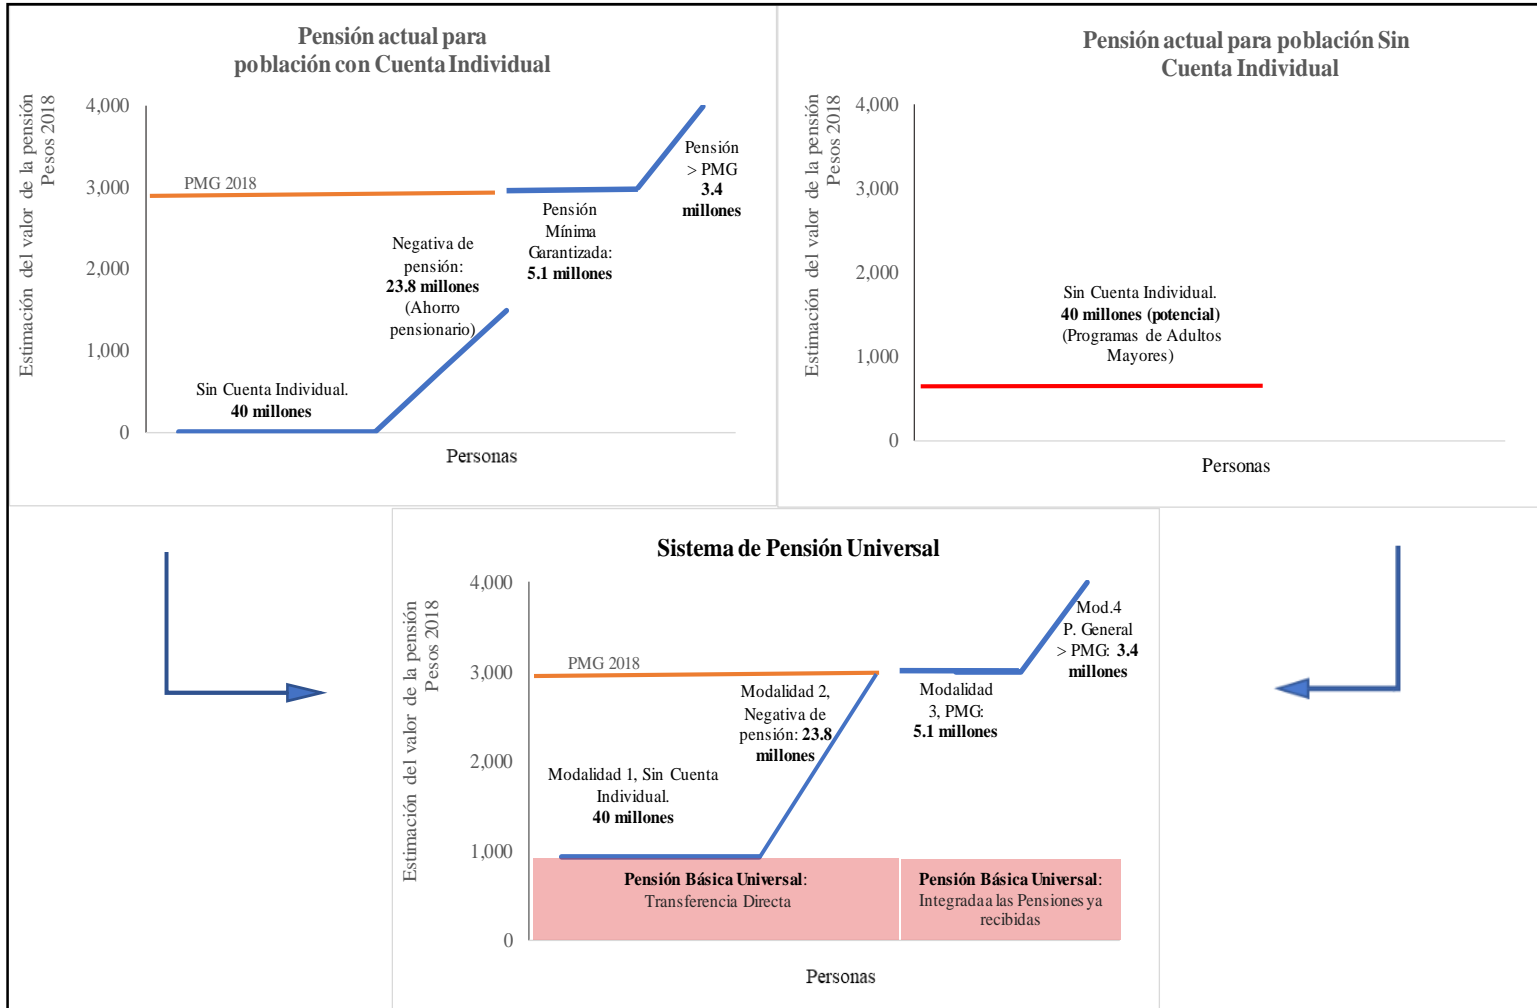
Pensión actual para población con Cuenta Individual

Estimación del valor de la pensión Pesos 2018

4,000
3,000
2,000
1,000
0

PMG 2018

Pensión > PMG 3.4 millones

Pensión Mínima Garantizada: 5.1 millones

Negativa de pensión: 23.8 millones (Ahorro pensionario)

Sin Cuenta Individual. 40 millones

Personas

Pensión actual para población Sin Cuenta Individual

Estimación del valor de la pensión Pesos 2018

4,000
3,000
2,000
1,000
0

Sin Cuenta Individual. 40 millones (potencial) (Programas de Adultos Mayores)

Personas

Sistema de Pensión Universal

Estimación del valor de la pensión Pesos 2018

4,000
3,000
2,000
1,000
0

PMG 2018

Mod.4 P. General > PMG: 3.4 millones

Modalidad 2, Negativa de pensión: 23.8 millones

Modalidad 3, PMG: 5.1 millones

Modalidad 1, Sin Cuenta Individual. 40 millones

Pensión Básica Universal: Transferencia Directa

Pensión Básica Universal: Integradaa las Pensiones ya recibidas

Personas